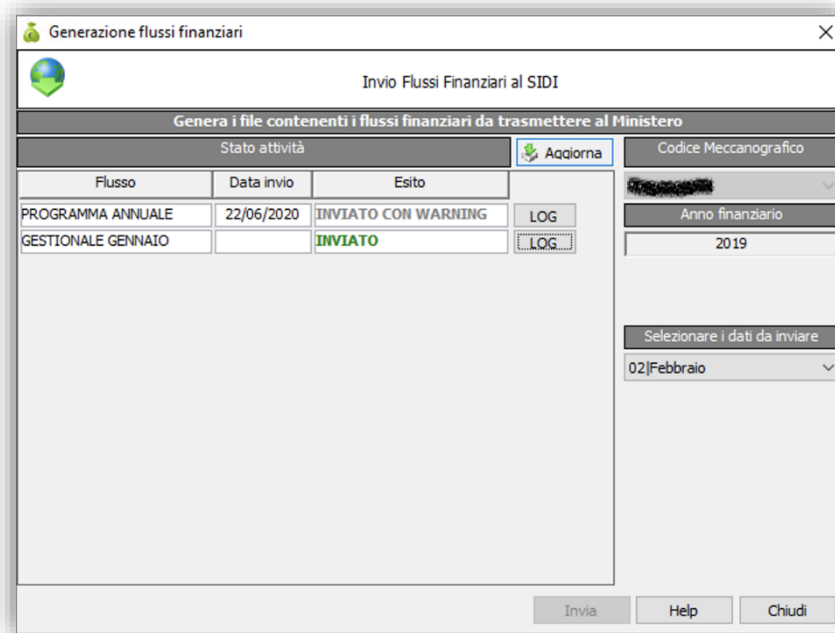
Generazione flussi finanziari

Invio Flussi Finanziari al SIDI

Genera i file contenenti i flussi finanziari da trasmettere al Ministero

Stato attività

Aggiorna

Codice Meccanografico

| Flusso | Data invio | Esito | |
|---|---|---|---|
| PROGRAMMA ANNUALE | 22/06/2020 | INVIATO CON WARNING | LOG |
| GESTIONALE GENNAIO | | INVIATO | LOG |

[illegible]

Anno finanziario

2019

Selezionare i dati da inviare

02|Febbraio

Invia Help Chiudi